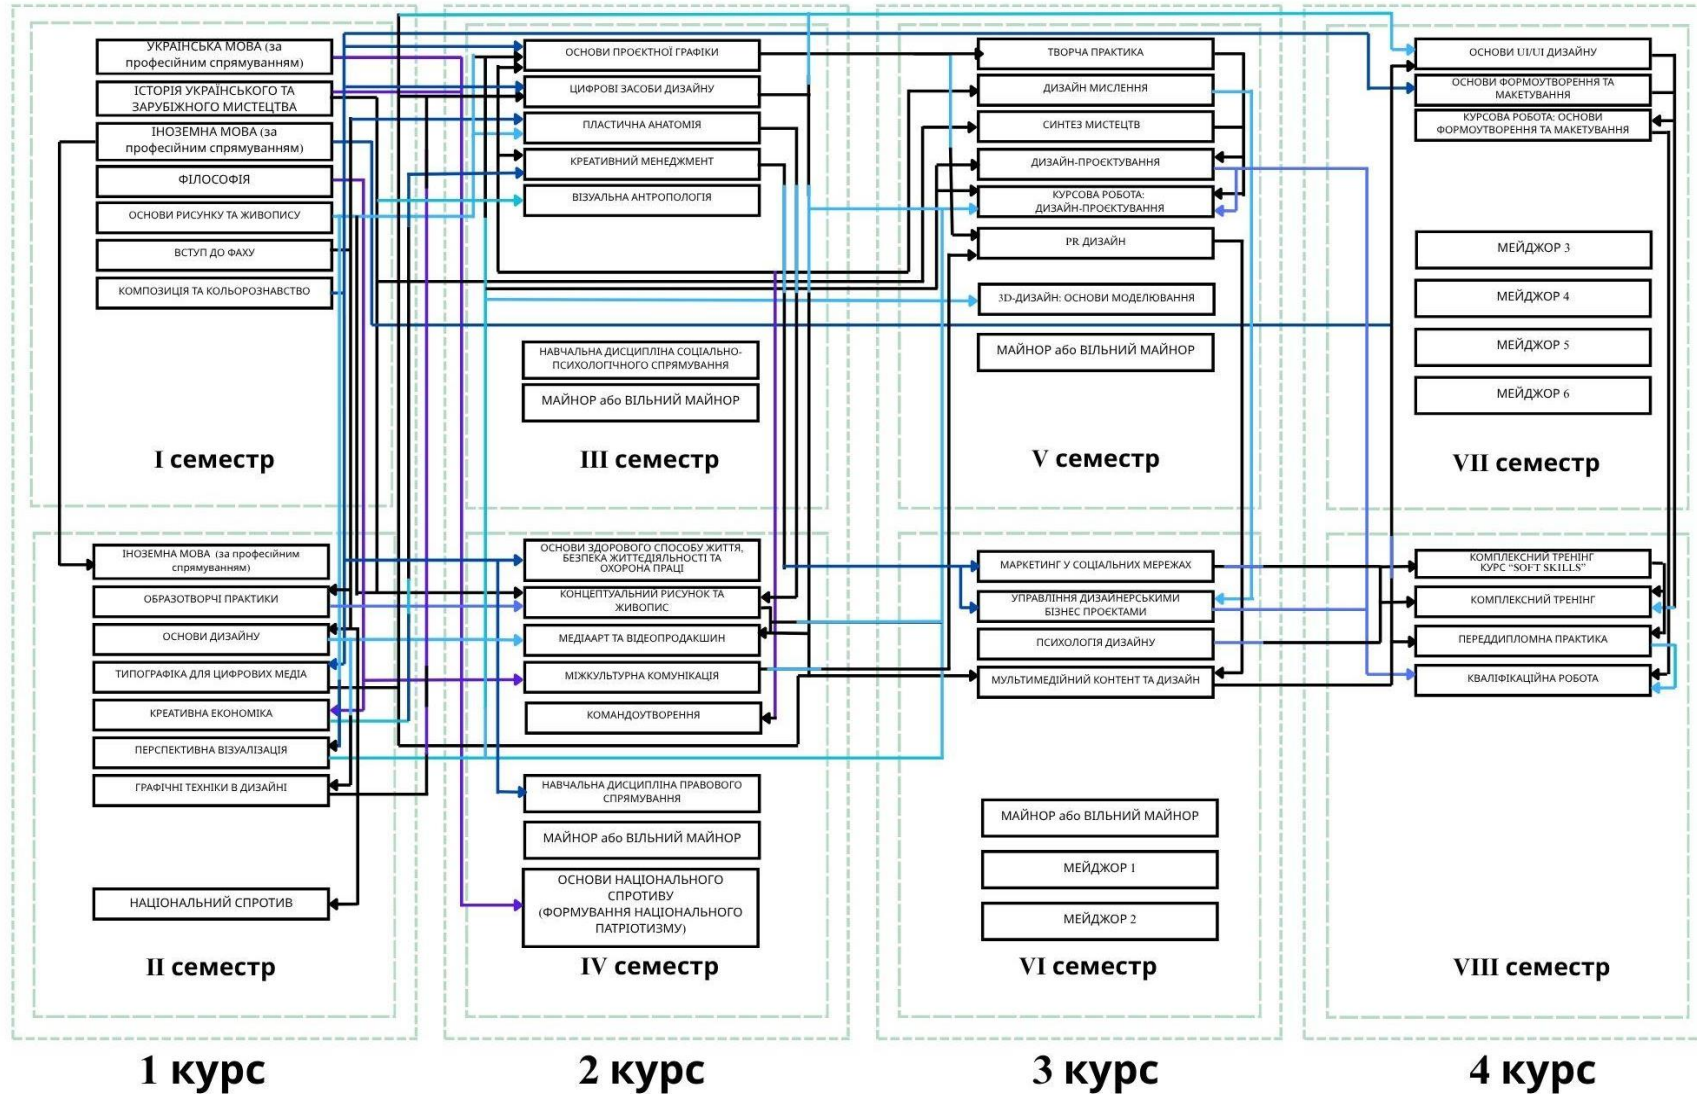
УКРАЇНСЬКА МОВА (за професійним спрямуванням)

ІСТОРІЯ УКРАЇНСЬКОГО ТА ЗАРУБІЖНОГО МИСТЕЦТВА

ІНОЗЕМНА МОВА (за професійним спрямуванням)

ФІЛОСОФІЯ

ОСНОВИ РИСУНКУ ТА ЖИВОПИСУ

ВСТУП ДО ФАХУ

КОМПОЗИЦІЯ ТА КОЛЬОРОЗНАВСТВО

I семестр

ІНОЗЕМНА МОВА (за професійним спрямуванням)

ОБРАЗОТВОРЧІ ПРАКТИКИ

ОСНОВИ ДИЗАЙНУ

ТИПОГРАФІКА ДЛЯ ЦИФРОВИХ МЕДІА

КРЕАТИВНА ЕКОНОМІКА

ПЕРСПЕКТИВНА ВІЗУАЛІЗАЦІЯ

ГРАФІЧНІ ТЕХНІКИ В ДИЗАЙНІ

НАЦІОНАЛЬНИЙ СПРОТИВ

II семестр

1 курс

ОСНОВИ ПРОЄКТНОЇ ГРАФІКИ

ЦИФРОВІ ЗАСОБИ ДИЗАЙНУ

ПЛАСТИЧНА АНАТОМІЯ

КРЕАТИВНИЙ МЕНЕДЖМЕНТ

ВІЗУАЛЬНА АНТРОПОЛОГІЯ

НАВЧАЛЬНА ДИСЦИПЛІНА СОЦІАЛЬНО-ПСИХОЛОГІЧНОГО СПРЯМУВАННЯ

МАЙНОР або ВІЛЬНИЙ МАЙНОР

III семестр

ОСНОВИ ЗДОРОВОГО СПОСОБУ ЖИТТЯ, БЕЗПЕКА ЖИТТЄДІЯЛЬНОСТІ ТА ОХОРОНА ПРАЦІ

КОНЦЕПТУАЛЬНИЙ РИСУНОК ТА ЖИВОПИС

МЕДІААРТ ТА ВІДЕОПРОДАКШИН

МІЖКУЛЬТУРНА КОМУНІКАЦІЯ

КОМАНДОУТВОРЕННЯ

НАВЧАЛЬНА ДИСЦИПЛІНА ПРАВОВОГО СПРЯМУВАННЯ

МАЙНОР або ВІЛЬНИЙ МАЙНОР

ОСНОВИ НАЦІОНАЛЬНОГО СПРОТИВУ (ФОРМУВАННЯ НАЦІОНАЛЬНОГО ПАТРІОТИЗМУ)

IV семестр

2 курс

ТВОРЧА ПРАКТИКА

ДИЗАЙН МИСЛЕННЯ

СИНТЕЗ МИСТЕЦТВ

ДИЗАЙН-ПРОЄКТУВАННЯ

КУРСОВА РОБОТА: ДИЗАЙН-ПРОЄКТУВАННЯ

PR ДИЗАЙН

3D-ДИЗАЙН: ОСНОВИ МОДЕЛЮВАННЯ

МАЙНОР або ВІЛЬНИЙ МАЙНОР

V семестр

МАРКЕТИНГ У СОЦІАЛЬНИХ МЕРЕЖАХ

УПРАВЛІННЯ ДИЗАЙНЕРСЬКИМИ БІЗНЕС ПРОЄКТАМИ

ПСИХОЛОГІЯ ДИЗАЙНУ

МУЛЬТИМЕДІЙНИЙ КОНТЕНТ ТА ДИЗАЙН

МАЙНОР або ВІЛЬНИЙ МАЙНОР

МЕЙДЖОР 1

МЕЙДЖОР 2

VI семестр

3 курс

ОСНОВИ UI/UI ДИЗАЙНУ

ОСНОВИ ФОРМОУТВОРЕННЯ ТА МАКЕТУВАННЯ

КУРСОВА РОБОТА: ОСНОВИ ФОРМОУТВОРЕННЯ ТА МАКЕТУВАННЯ

МЕЙДЖОР 3

МЕЙДЖОР 4

МЕЙДЖОР 5

МЕЙДЖОР 6

VII семестр

КОМПЛЕКСНИЙ ТРЕНІНГ КУРС "SOFT SKILLS"

КОМПЛЕКСНИЙ ТРЕНІНГ

ПЕРЕДДИПЛОМНА ПРАКТИКА

КВАЛІФІКАЦІЙНА РОБОТА

VIII семестр

4 курс